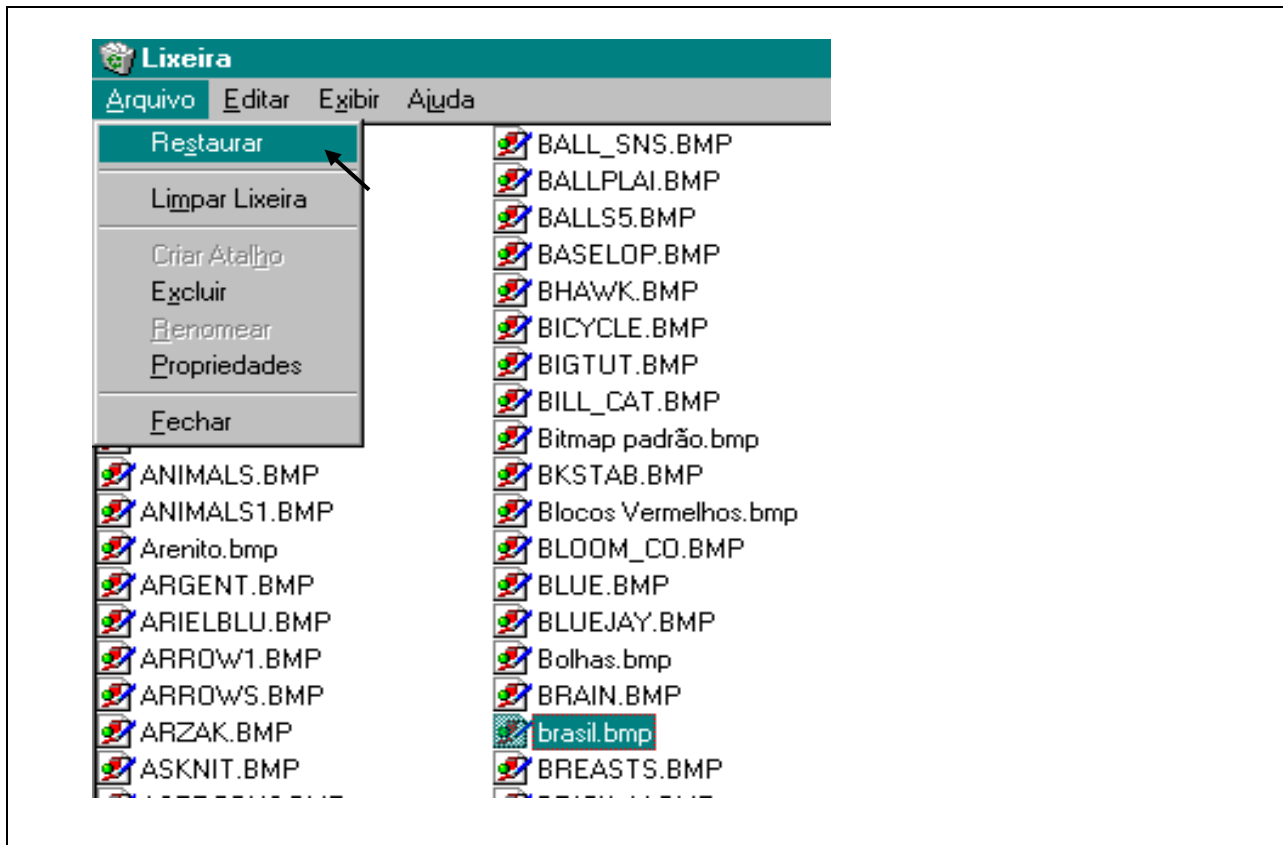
Lixeira

Arquivo Editar Exibir Ajuda

Restaurar

Limpar Lixeira

Criar Atalho
Excluir
Renomear
Propriedades

Fechar

ANIMALS.BMP
ANIMALS1.BMP
Arenito.bmp
ARGENT.BMP
ARIELBLU.BMP
ARROW1.BMP
ARROWS.BMP
ARZAK.BMP
ASKNIT.BMP
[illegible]

BALL_SNS.BMP
BALLPLAI.BMP
BALLS5.BMP
BASELOP.BMP
BHAWK.BMP
BICYCLE.BMP
BIGTUT.BMP
BILL_CAT.BMP
Bitmap padrão.bmp
BKSTAB.BMP
Blocos Vermelhos.bmp
BLOOM_CO.BMP
BLUE.BMP
BLUEJAY.BMP
Bolhas.bmp
BRAIN.BMP
brasil.bmp
BREASTS.BMP
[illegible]